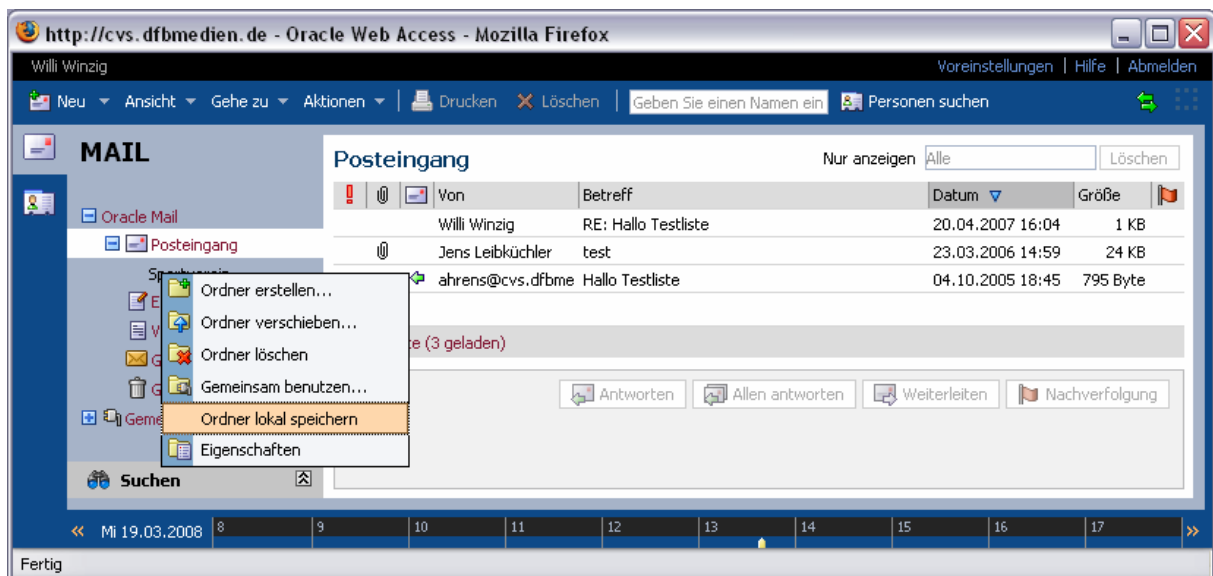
http://cvs.dfbmedien.de - Oracle Web Access - Mozilla Firefox

Willi Winzig

Voreinstellungen | Hilfe | Abmelden

Neu ▾ Ansicht ▾ Gehe zu ▾ Aktionen ▾ | Drucken Löschen | Geben Sie einen Namen ein | Personen suchen

MAIL

Oracle Mail
Posteingang
Sportverein
E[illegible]
W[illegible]
G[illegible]
G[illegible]
Geme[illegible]

Ordner erstellen...
Ordner verschieben...
Ordner löschen
Gemeinsam benutzen...
Ordner lokal speichern
Eigenschaften

Suchen

Posteingang

Nur anzeigen Alle Löschen

| ! | | | Von | Betreff | Datum | Größe | |
|---|---|---|---|---|---|---|---|
| | | | Willi Winzig | RE: Hallo Testliste | 20.04.2007 16:04 | 1 KB | |
| | | | Jens Leibküchler | test | 23.03.2006 14:59 | 24 KB | |
| | | | ahrens@cvs.dfbme | Hallo Testliste | 04.10.2005 18:45 | 795 Byte | |

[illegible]te (3 geladen)

Antworten | Allen antworten | Weiterleiten | Nachverfolgung

« Mi 19.03.2008 | 8 | 9 | 10 | 11 | 12 | 13 | 14 | 15 | 16 | 17 »

Fertig